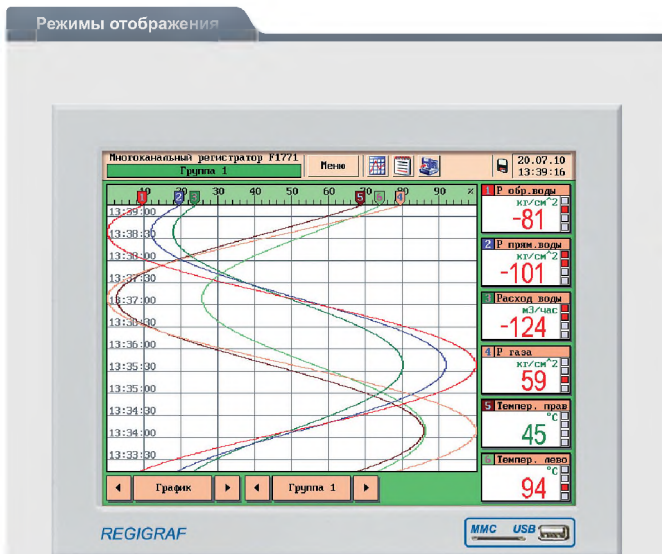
Режимы отображения

Многоканальный регистратор F1771
Группа 1
Меню
20.07.10
13:39:16

10 20 30 40 50 60 70 80 90 %

13:39:00
13:38:30
13:38:00
13:37:30
13:37:00
13:36:30
13:36:00
13:35:30
13:35:00
13:34:30
13:34:00
13:33:30

1 Р обр.воды
кг/см^2
-81

2 Р прям.воды
кг/см^2
-101

3 Расход воды
м3/час
-124

4 Р газа
кг/см^2
59

5 Темпер. прав
°С
45

6 Темпер. лево
°С
94

График
Группа 1

REGIGRAF
MMC USB